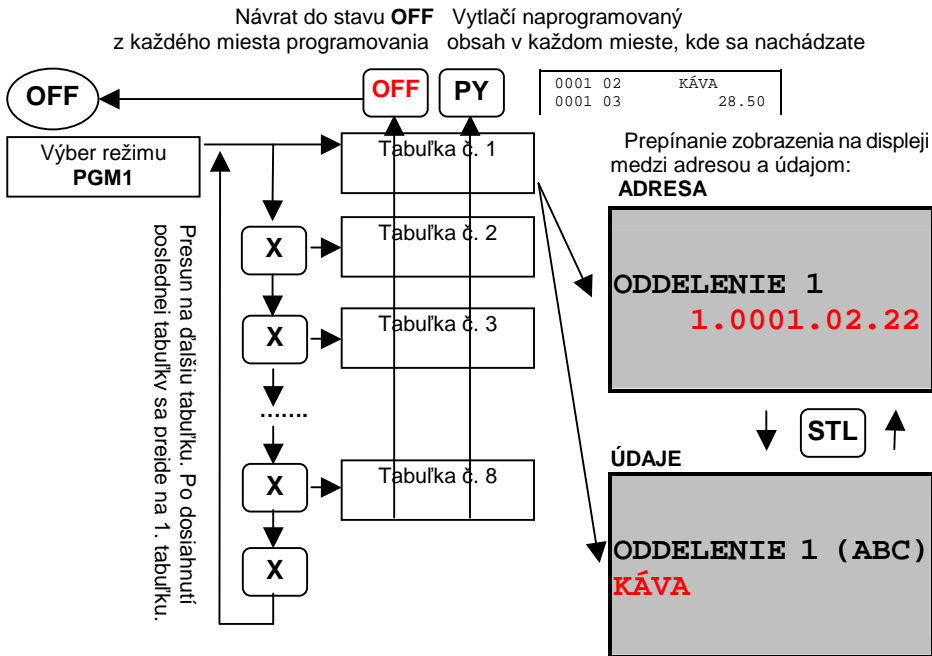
Návrat do stavu **OFF** z každého miesta programovania

Vytlačí naprogramovaný obsah v každom mieste, kde sa nachádzate

OFF

OFF

PY

0001 02 KÁVA
0001 03 28.50

Výber režimu **PGM1**

Tabuľka č. 1

Prepínanie zobrazenia na displeji medzi adresou a údajom:

ADRESA

Tabuľka č. 2

X

ODDELENIE 1
1.0001.02.22

Presun na ďalšiu tabuľku. Po dosiahnutí poslednej tabuľky sa preide na 1. tabuľku.

X

Tabuľka č. 3

.......

STL

ÚDAJE

X

Tabuľka č. 8

X

ODDELENIE 1 (ABC)
KÁVA